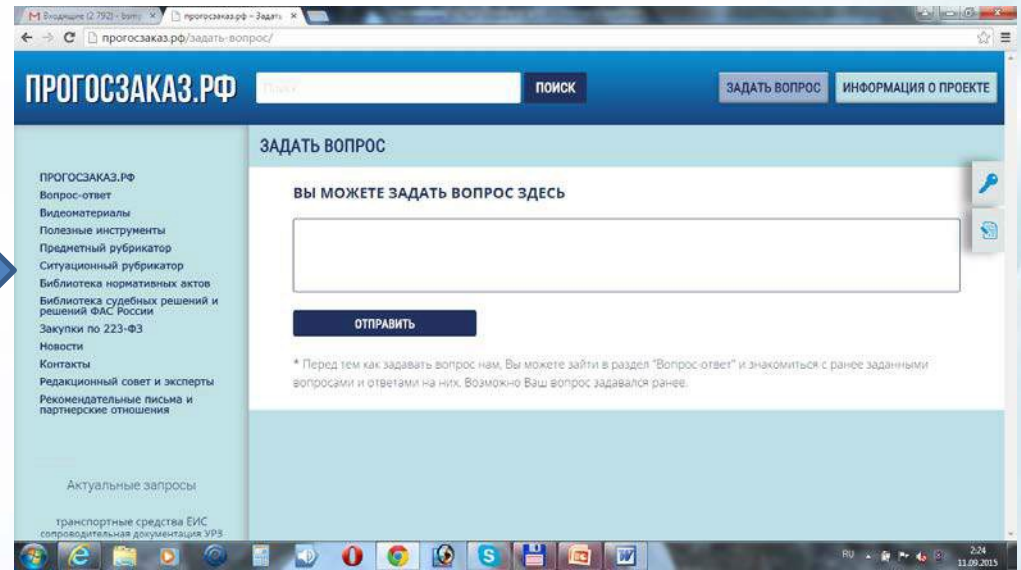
M Входящие (2 792) - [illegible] × прогосзаказ.рф - Задать ×

прогосзаказ.рф/задать-вопрос/

ПРОГОСЗАКАЗ.РФ

Поиск

ПОИСК

ЗАДАТЬ ВОПРОС

ИНФОРМАЦИЯ О ПРОЕКТЕ

ЗАДАТЬ ВОПРОС

ПРОГОСЗАКАЗ.РФ
Вопрос-ответ
Видеоматериалы
Полезные инструменты
Предметный рубрикатор
Ситуационный рубрикатор
Библиотека нормативных актов
Библиотека судебных решений и решений ФАС России
Закупки по 223-ФЗ
Новости
Контакты
Редакционный совет и эксперты
Рекомендательные письма и партнерские отношения

Актуальные запросы

транспортные средства ЕИС
сопроводительная документация УРЗ

ВЫ МОЖЕТЕ ЗАДАТЬ ВОПРОС ЗДЕСЬ

ОТПРАВИТЬ

* Перед тем как задавать вопрос нам, Вы можете зайти в раздел "Вопрос-ответ" и знакомиться с ранее заданными вопросами и ответами на них. Возможно Ваш вопрос задавался ранее.

RU 2:24 11.09.2015